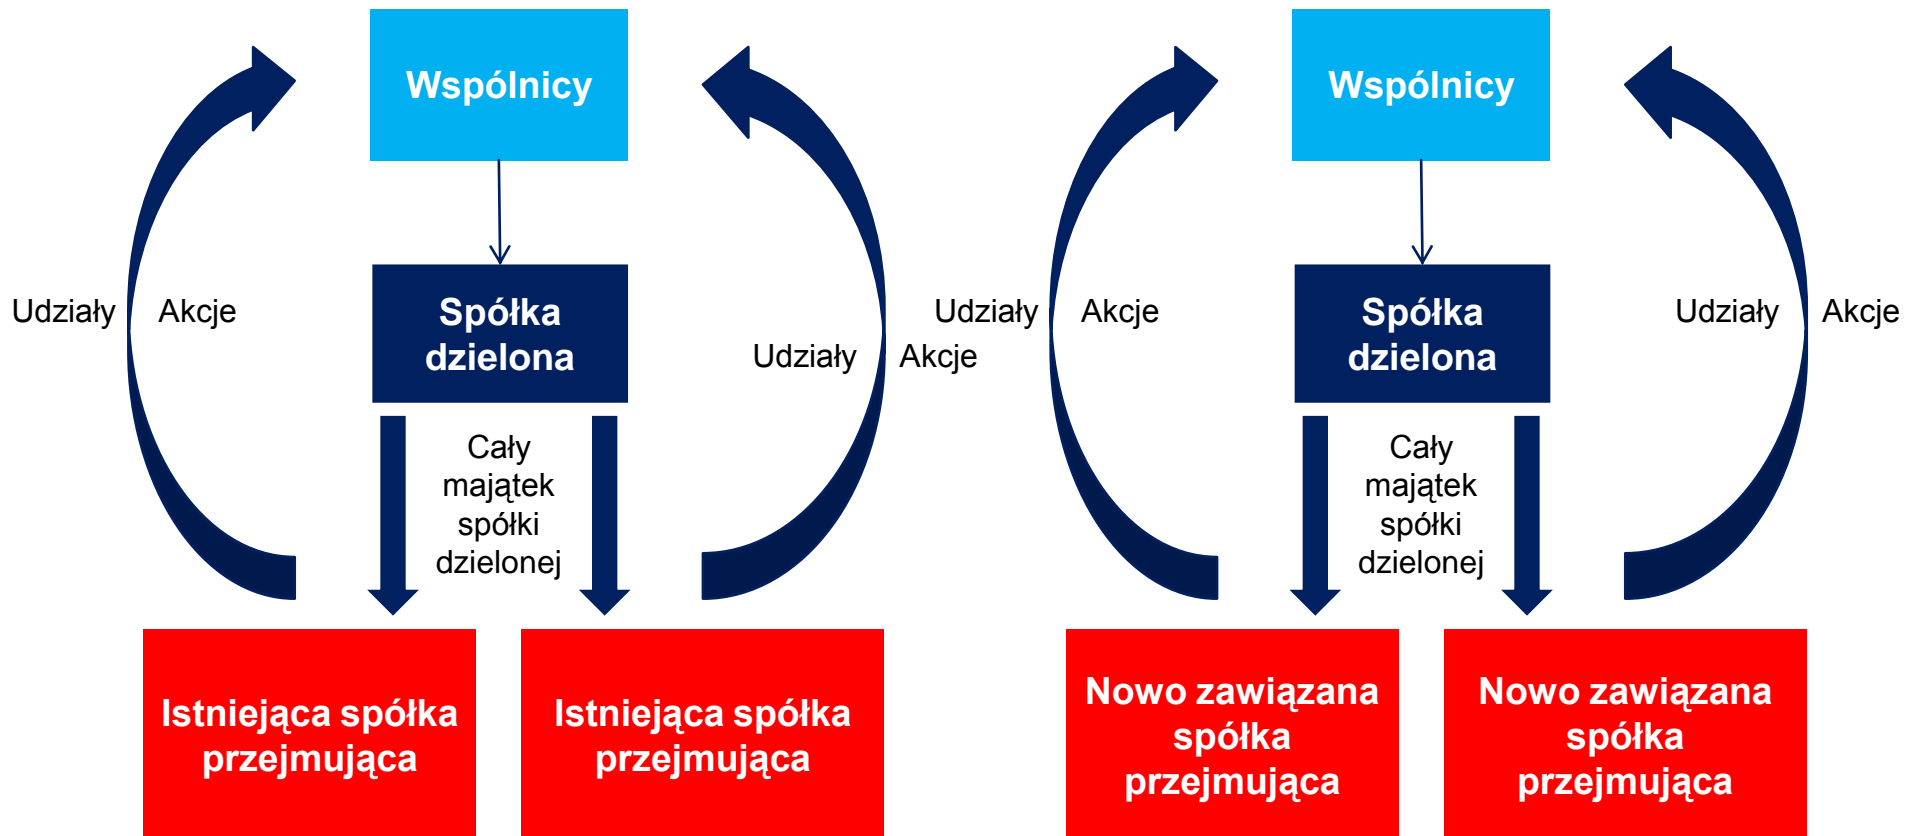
Wspólnicy

Udziały

Akcje

Spółka dzielona

Udziały

Akcje

Cały majątek spółki dzielonej

Istniejąca spółka przejmująca

Istniejąca spółka przejmująca

Wspólnicy

Udziały

Akcje

Spółka dzielona

Udziały

Akcje

Cały majątek spółki dzielonej

Nowo zawiązana spółka przejmująca

Nowo zawiązana spółka przejmująca